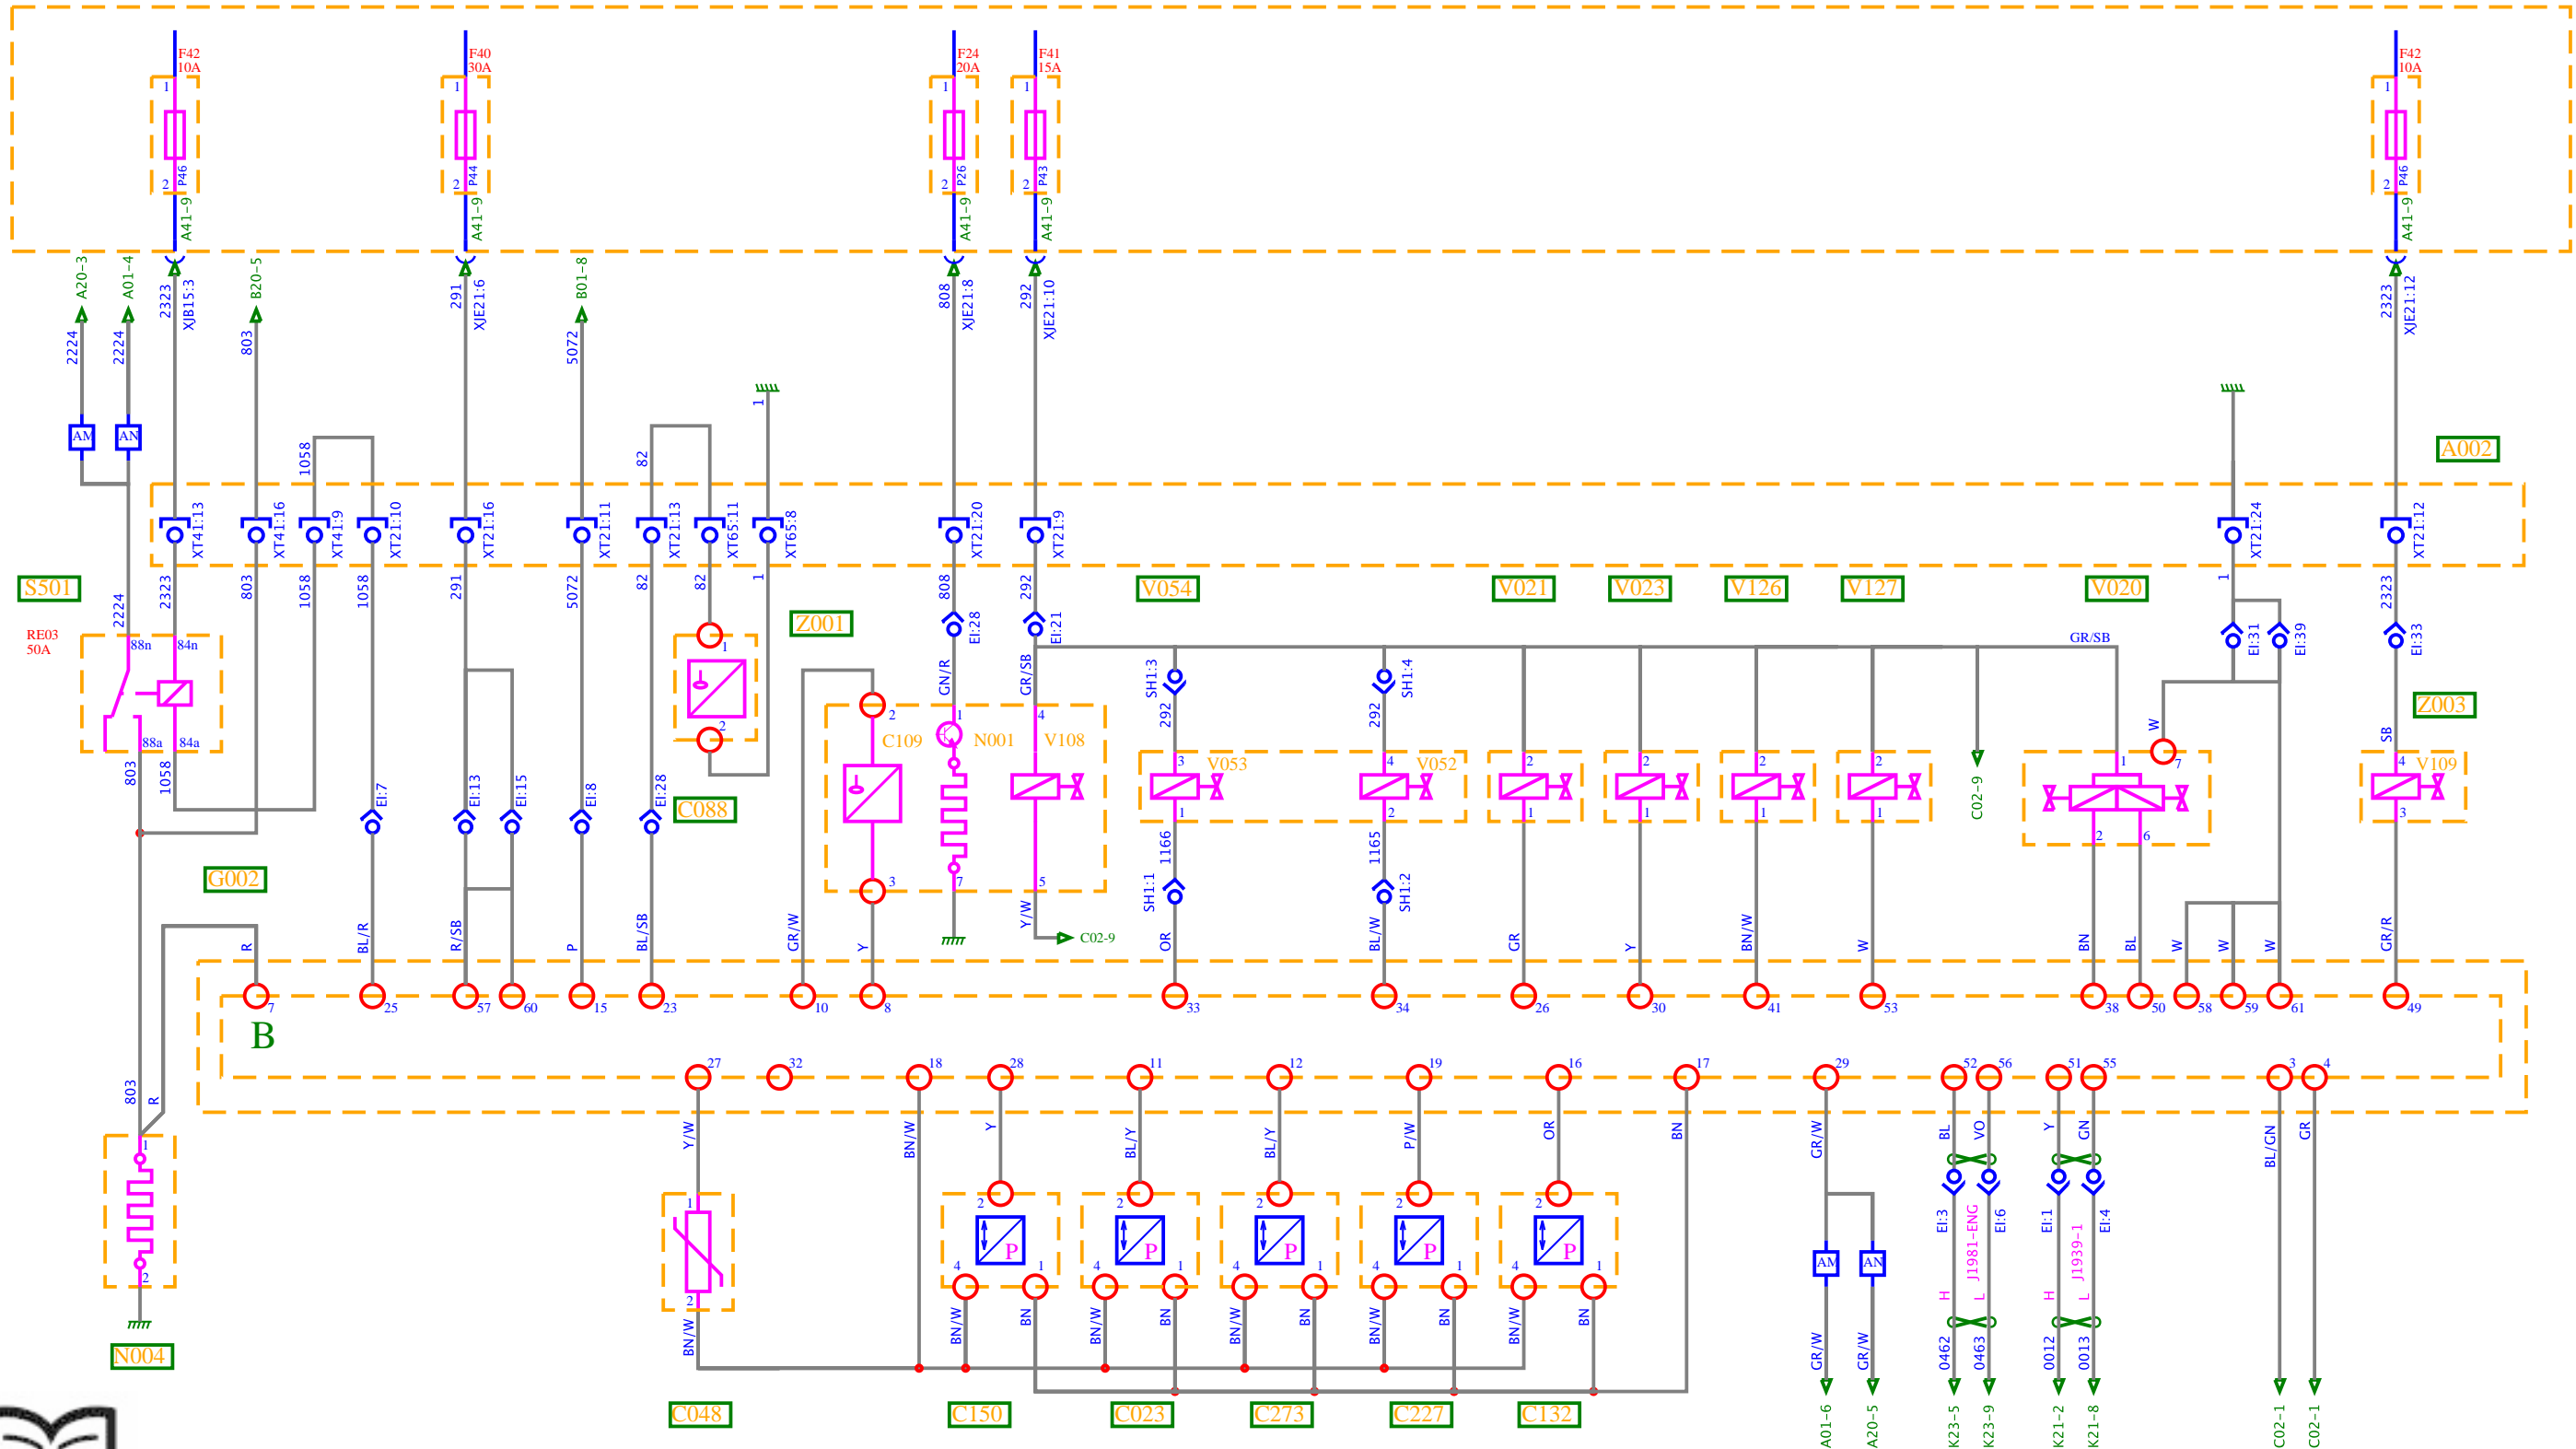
F42 10A
1
2
P46
A41-9
F40 30A
1
2
P44
A41-9
F24 20A
1
2
P26
A41-9
F41 15A
1
2
P43
A41-9
F42 10A
1
2
P46
A41-9

A20-3
A01-4
2224
2224
2323
XJB15:3
B20-5
803
291
XJE21:6
B01-8
5072
808
XJE21:8
292
XJE21:10
2323
XJE21:12

AM
AN
1058
82
1
A002

XT41:13
XT41:16
XT41:9
XT21:10
XT21:16
XT21:11
XT21:13
XT65:11
XT65:8
XT21:20
XT21:9
XT21:24
XT21:12

S501
2224
2323
803
1058
1058
291
5072
82
82
1
808
292
V054
V021
V023
V126
V127
V020
1
2323

RE03 50A
88n
84n
88a
84a
803
1058
Z001
1
2
EI:28
EI:21
GN/R
GR/SB
GR/SB
SH1:3
SH1:4
EI:31
EI:39
EI:33
Z003
292
292
W
SB

EI:7
EI:13
EI:15
EI:8
EI:28
C088
2
C109
3
1
N001
7
4
V108
5
3
V053
1
1166
SH1:1
4
V052
2
1165
SH1:2
2
1
2
1
2
1
2
1
C02-9
1
7
2
6
4
V109
3

G002
R
BL/R
R/SB
P
BL/SB
GR/W
Y
Y/W
C02-9
OR
BL/W
GR
Y
BN/W
W
BN
BL
W
W
W
GR/R

7
25
57
60
15
23
10
8
33
34
26
30
41
53
38
50
58
59
61
49

B

27
32
18
28
11
12
19
16
17
29
52
56
51
55
3
4

803
R
1
2
N004

Y/W
BN/W
Y
BL/Y
BL/Y
P/W
OR
BN
GR/W
BL
VO
Y
GN
BL/GN
GR

1
2
2
P
4
1
2
P
4
1
2
P
4
1
2
P
4
1
2
P
4
1

AM
AN
EI:3
J1981-ENG
EI:6
EI:1
J1939-1
EI:4
H
L
H
L

BN/W
BN/W
BN
BN/W
BN
BN/W
BN
BN/W
BN
BN/W
BN
GR/W
GR/W
0462
0463
0012
0013

C048
C150
C023
C273
C227
C132
A01-6
A20-5
K23-5
K23-9
K21-2
K21-8
C02-1
C02-1